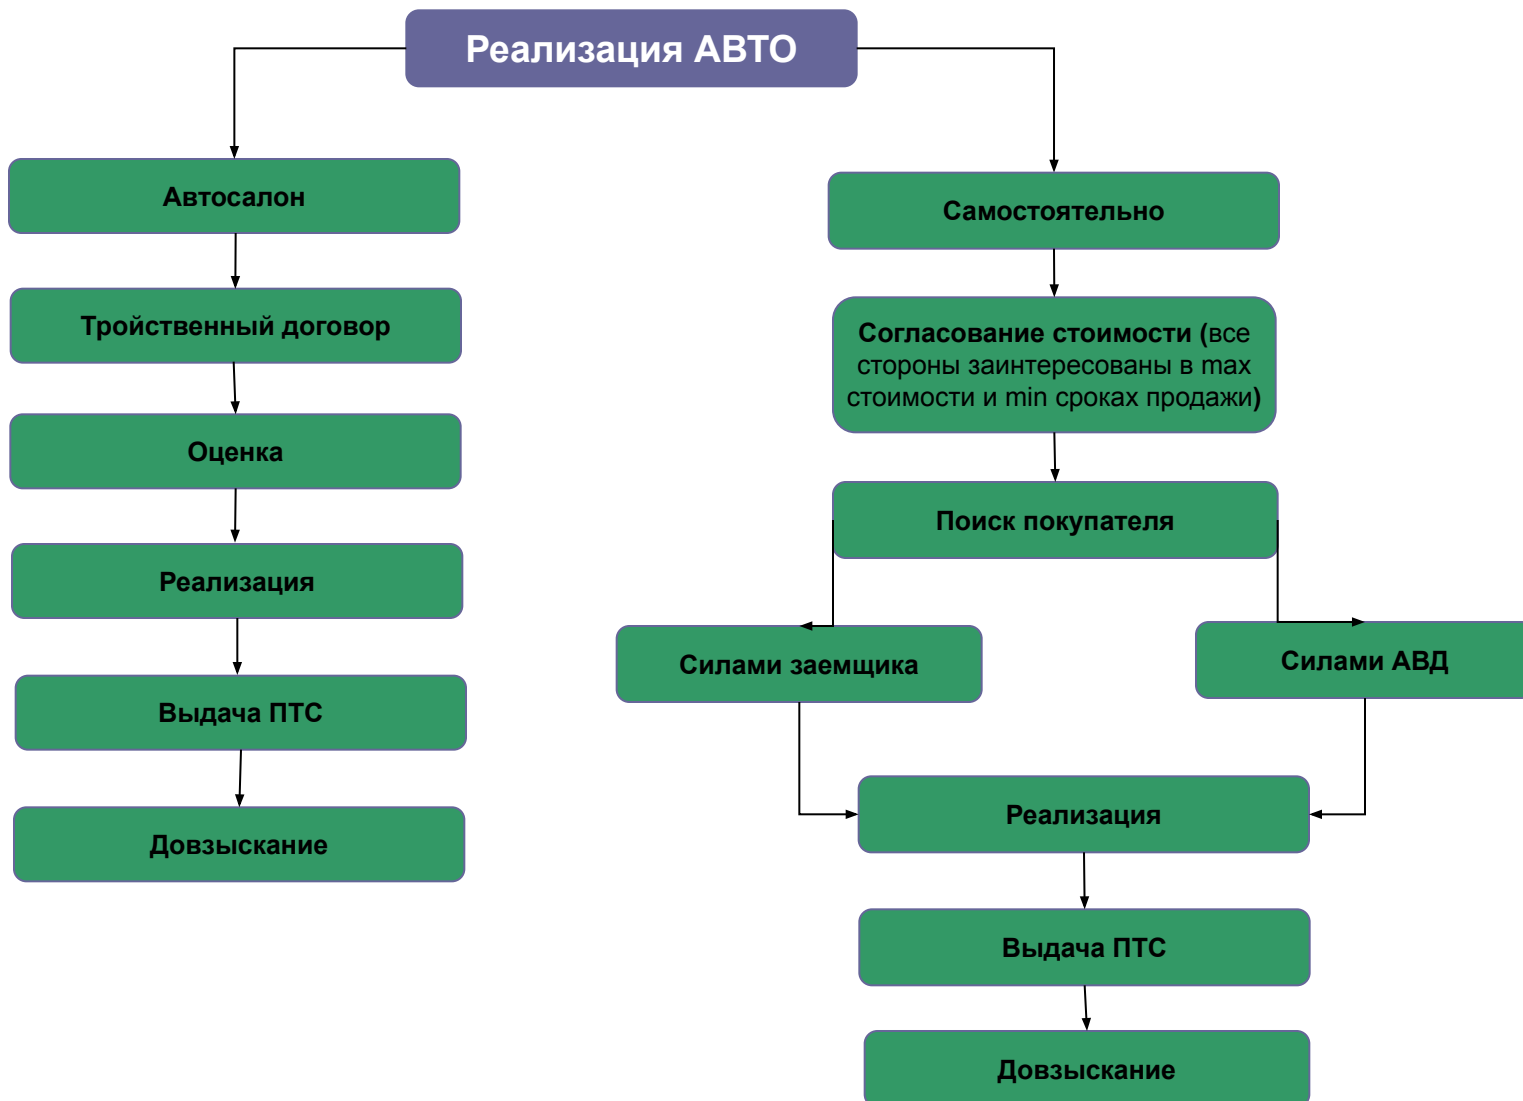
Реализация АВТО

Автосалон

Тройственный договор

Оценка

Реализация

Выдача ПТС

Довзыскание

Самостоятельно

Согласование стоимости (все стороны заинтересованы в max стоимости и min сроках продажи)

Поиск покупателя

Силами заемщика

Силами АВД

Реализация

Выдача ПТС

Довзыскание